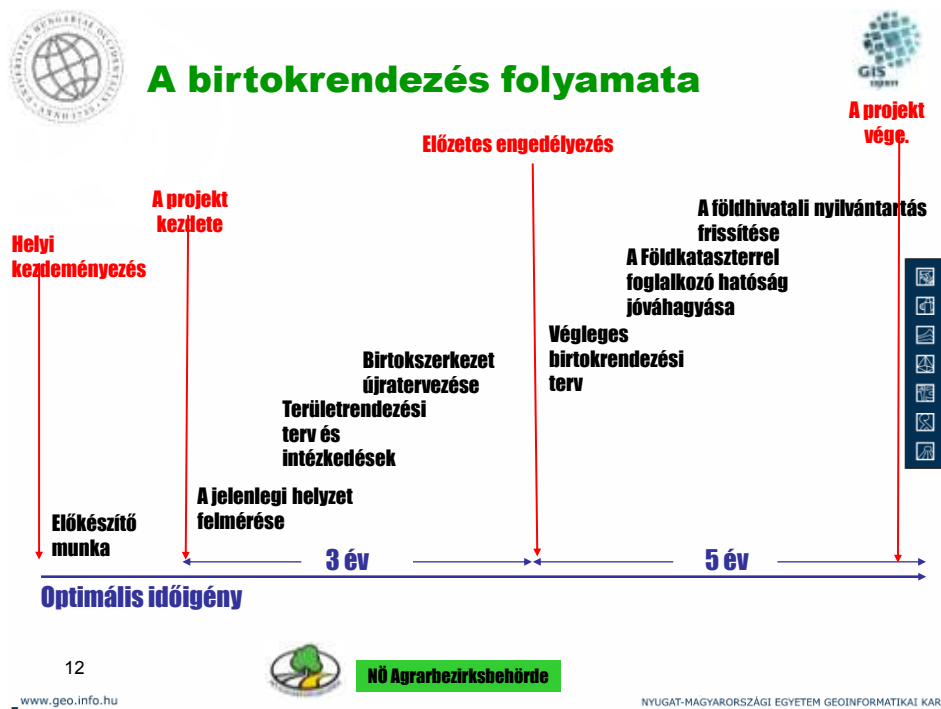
A birtokrendezés folyamata

GIS

A projekt vége.

Előzetes engedélyezés

A projekt kezdete

Helyi kezdeményezés

A földhivatali nyilvántartás frissítése

A Földkataszterrel foglalkozó hatóság jóváhagyása

Végleges birtokrendezési terv

Birtokszerkezet újratervezése

Területrendezési terv és intézkedések

A jelenlegi helyzet felmérése

Előkészítő munka

3 év

5 év

Optimális időigény

12

NÖ Agrarbezirksbehörde

www.geo.info.hu

NYUGAT-MAGYARORSZÁGI EGYETEM GEOINFORMATIKAI KAR